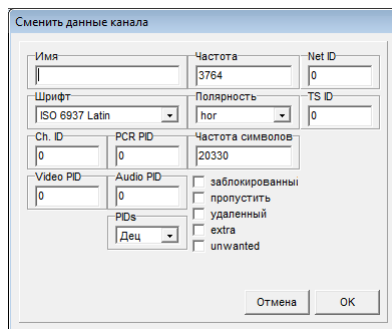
Сменить данные канала

Имя

Частота
3764

Net ID
0

Шрифт
ISO 6937 Latin

Полярность
hor

TS ID
0

Ch. ID
0

PCR PID
0

Частота символов
20330

Video PID
0

Audio PID
0

заблокированный
пропустить
удаленный
extra
unwanted

PIDs
Дец

Отмена
OK